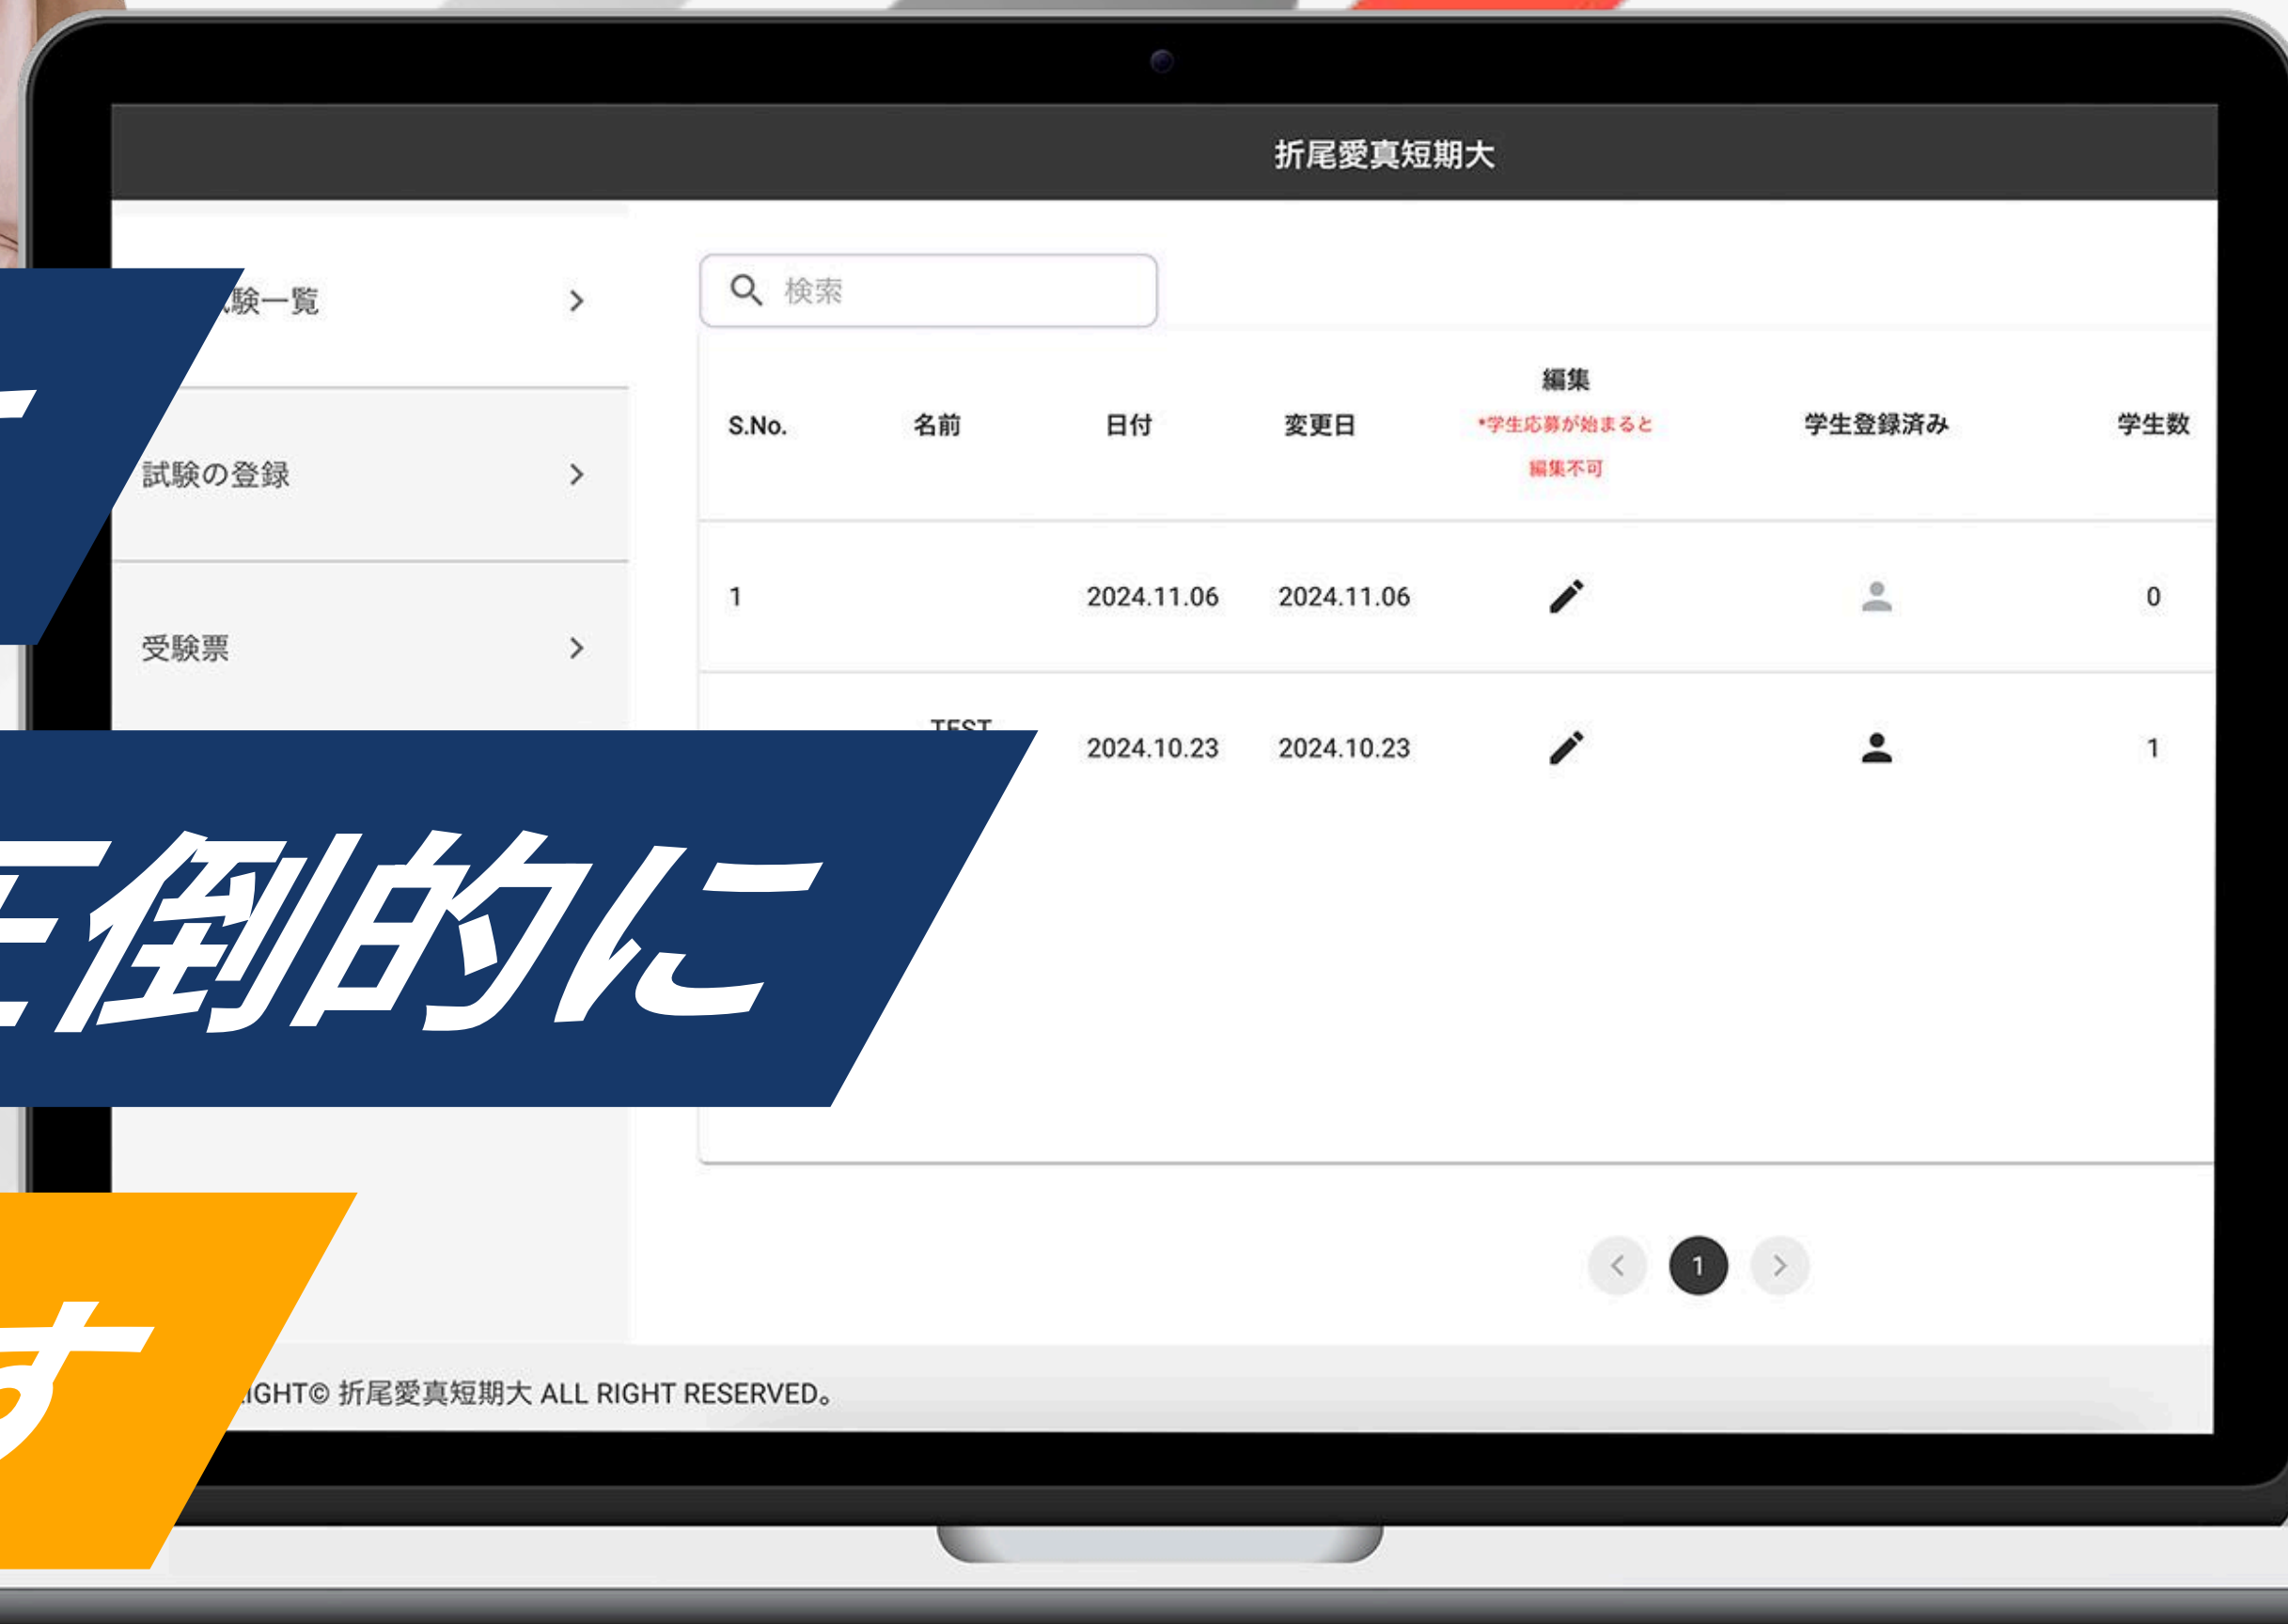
折尾愛真短期大

験一覧

試験の登録

受験票

検索

| S.No. | 名前 | 日付 | 変更日 | 編集 *学生応募が始まると編集不可 | 学生登録済み | 学生数 |
|---|---|---|---|---|---|---|
| 1 | | 2024.11.06 | 2024.11.06 | | | 0 |
| | TEST | 2024.10.23 | 2024.10.23 | | | 1 |

1

IGHT© 折尾愛真短期大 ALL RIGHT RESERVED。

圧倒的に

す